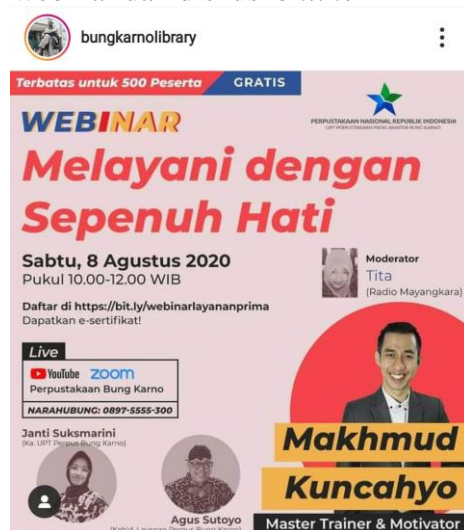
bungkarnolibrary

Terbatas untuk 500 Peserta GRATIS

WEBINAR

PERPUSTAKAAN NASIONAL REPUBLIK INDONESIA
UPT PERPUSTAKAAN PROKLAMATOR BUNG KARNO

Melayani dengan Sepenuh Hati

Sabtu, 8 Agustus 2020
Pukul 10.00-12.00 WIB

Moderator
Tita
(Radio Mayangkara)

Daftar di https://bit.ly/webinarlayananprima
Dapatkan e-sertifikat!

Live
YouTube zoom
Perpustakaan Bung Karno

NARAHUBUNG: 0897-5555-300

Janti Suksmarini
(Ka. UPT Perpus Bung Karno)

Agus Sutoyo
(Kabid Layanan Perpus Bung Karno)

Makhmud Kuncahyo
Master Trainer & Motivator